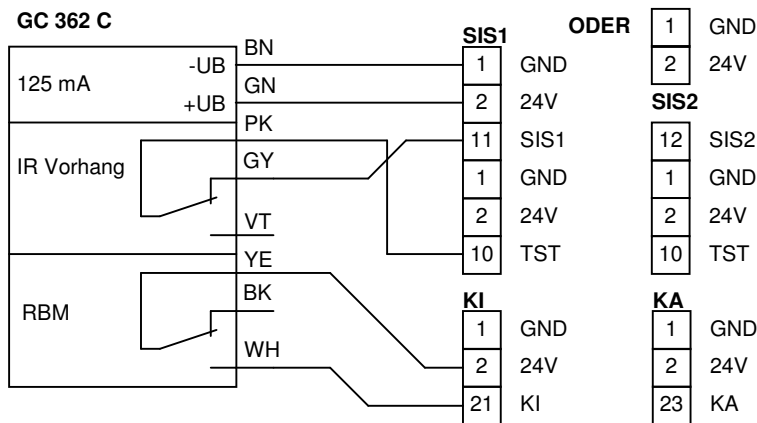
GC 362 C

125 mA
-UB
+UB

IR Vorhang

RBM

BN
GN
PK
GY
VT
YE
BK
WH

SIS1
| 1 | GND |
| 2 | 24V |
| 11 | SIS1 |
| 1 | GND |
| 2 | 24V |
| 10 | TST |

KI
| 1 | GND |
| 2 | 24V |
| 21 | KI |

ODER
| 1 | GND |
| 2 | 24V |

SIS2
| 12 | SIS2 |
| 1 | GND |
| 2 | 24V |
| 10 | TST |

KA
| 1 | GND |
| 2 | 24V |
| 23 | KA |